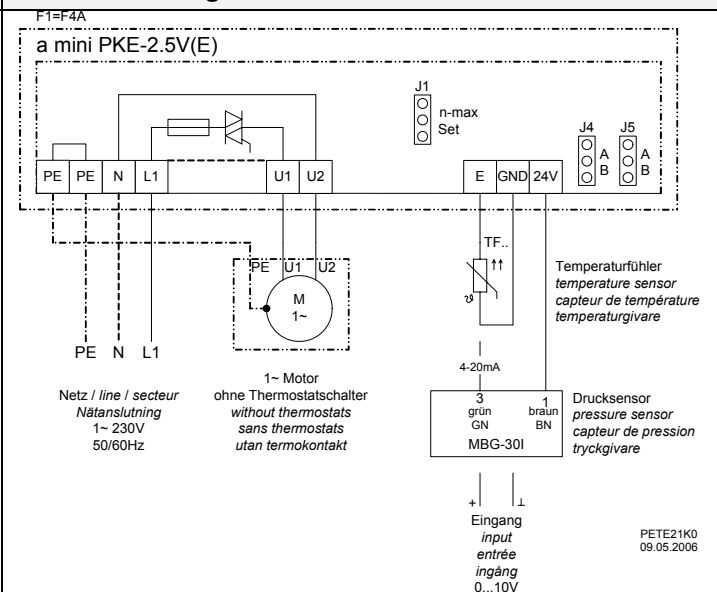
F1=F4A

a mini PKE-2.5V(E)

J1
n-max
Set

J4
A
B

J5
A
B

PE PE N L1 U1 U2 E GND 24V

TF..

PE U1 U2
M
1~

Temperaturfühler
*temperature sensor*
*capteur de température*
*temperaturgivare*

PE N L1

4-20mA

3
grün
GN

1
braun
BN

MBG-30I

Netz / *line* / *secteur*
*Nätanslutning*
1~ 230V
50/60Hz

1~ Motor
ohne Thermostatschalter
*without thermostats*
*sans thermostats*
*utan termokontakt*

Drucksensor
*pressure sensor*
*capteur de pression*
*tryckgivare*

+ ⊥

Eingang
*input*
*entrée*
*ingång*
0...10V

PETE21K0
09.05.2006